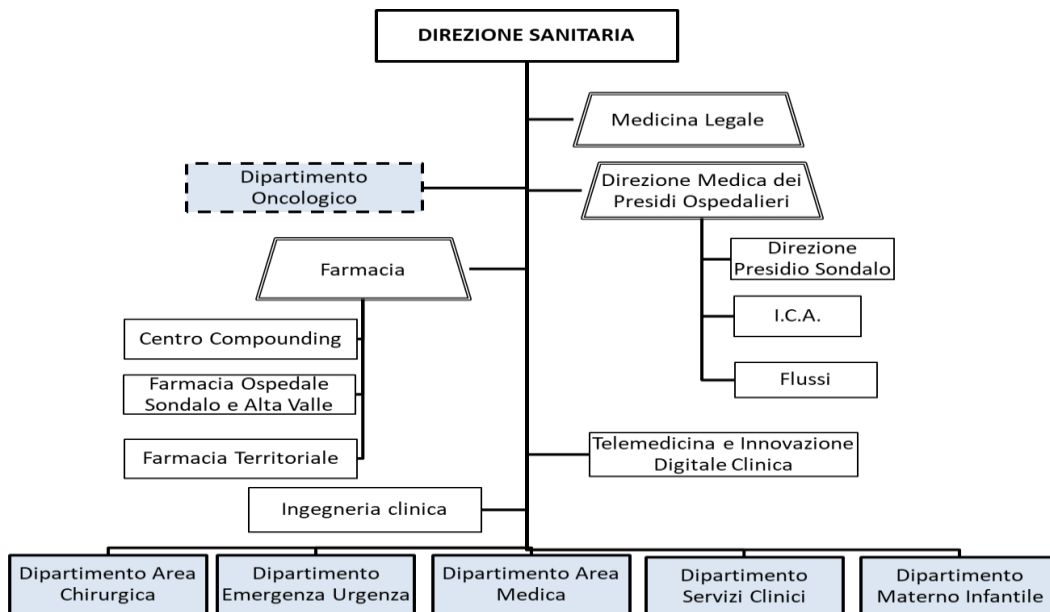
DIREZIONE SANITARIA

Medicina Legale

Dipartimento Oncologico

Direzione Medica dei Presidi Ospedalieri

Direzione Presidio Sondalo

I.C.A.

Flussi

Farmacia

Centro Compounding

Farmacia Ospedale Sondalo e Alta Valle

Farmacia Territoriale

Telemedicina e Innovazione Digitale Clinica

Ingegneria clinica

Dipartimento Area Chirurgica

Dipartimento Emergenza Urgenza

Dipartimento Area Medica

Dipartimento Servizi Clinici

Dipartimento Materno Infantile